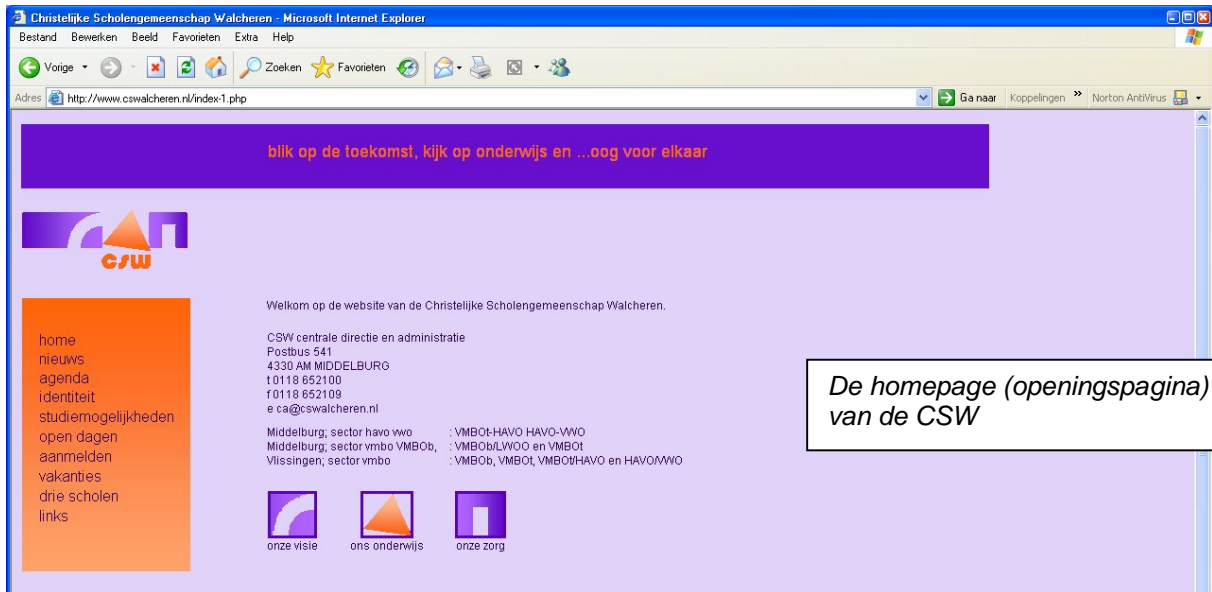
Christelijke Scholengemeenschap Walcheren - Microsoft Internet Explorer

Bestand Bewerken Beeld Favorieten Extra Help

Vorige Zoeken Favorieten

Adres http://www.cswalcheren.nl/index-1.php

Ga naar Koppelingen » Norton AntiVirus

blik op de toekomst, kijk op onderwijs en ...oog voor elkaar

csw

home
nieuws
agenda
identiteit
studiemogelijkheden
open dagen
aanmelden
vakanties
drie scholen
links

Welkom op de website van de Christelijke Scholengemeenschap Walcheren.

CSW centrale directie en administratie
Postbus 541
4330 AM MIDDELBURG
t 0118 652100
f 0118 652109
e ca@cswalcheren.nl

| Middelburg; sector havo vwo | : VMBOt-HAVO HAVO-VWO |
|---|---|
| Middelburg; sector vmbo VMBOb, | : VMBOb/LWOO en VMBOt |
| Vlissingen; sector vmbo | : VMBOb, VMBOt, VMBOt/HAVO en HAVO/VWO |

onze visie ons onderwijs onze zorg

De homepage (openingspagina) van de CSW